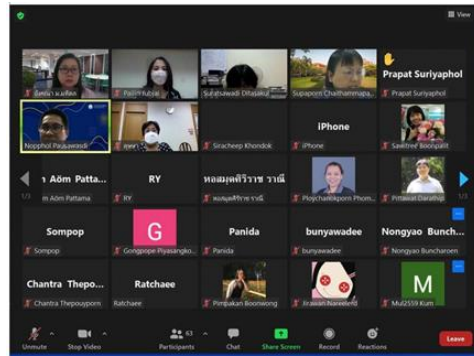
View

Prapat Suriyaphol

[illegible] Pailin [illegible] Sirawadi Ditsakul Supaporn Chaithammapa... Prapat Suriyaphol

Nopphol Pausawadi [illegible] Siracheep Khondok iPhone Sawitree Boonpalit

iPhone

ท Aom Patta... RY หอสมุดศิริราช รานี

Nom Aom Pattama RY หอสมุดศิริราช รานี Ploychanokporn Phom... Pittawat Darathip

1/3 1/3

Sompop G Panida bunyawadee Nongyao Bunch...

Sompop Gongpope Piyasangko... Panida bunyawadee Nongyao Buncharoen

Chantra Thepo... Ratchaee M

Chantra Thepouyporn Ratchaee Pimpakan Boonwong Jirawan Nareelerd Mul2559 Kum

Unmute Stop Video 63 Participants Chat Share Screen Record Reactions Leave